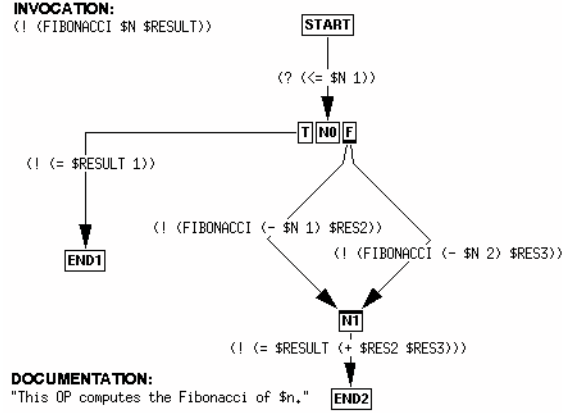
INVOCATION:
(! (FIBONACCI $N $RESULT))

START

(? (<= $N 1))

T N0 F

(! (= $RESULT 1))

END1

(! (FIBONACCI (- $N 1) $RES2))

(! (FIBONACCI (- $N 2) $RES3))

N1

(! (= $RESULT (+ $RES2 $RES3)))

DOCUMENTATION:
"This OP computes the Fibonacci of $n."

END2